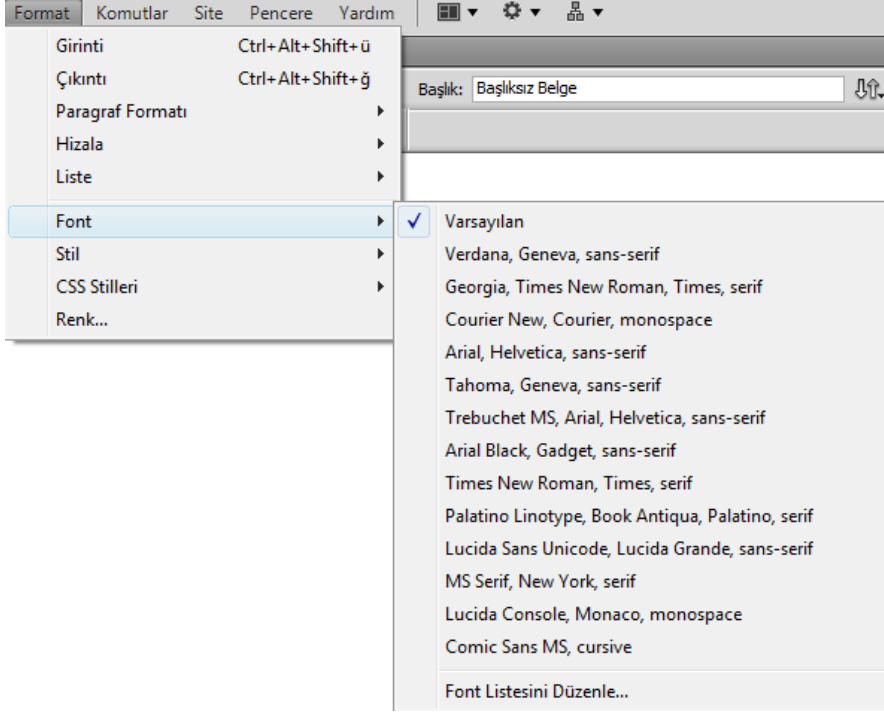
Format Komutlar Site Pencere Yardım

Girinti Ctrl+Alt+Shift+ü
Çıkıntı Ctrl+Alt+Shift+ğ
Paragraf Formatı
Hizala
Liste
Font
Stil
CSS Stilleri
Renk...

Başlık: Başlıksız Belge

✓ Varsayılan
Verdana, Geneva, sans-serif
Georgia, Times New Roman, Times, serif
Courier New, Courier, monospace
Arial, Helvetica, sans-serif
Tahoma, Geneva, sans-serif
Trebuchet MS, Arial, Helvetica, sans-serif
Arial Black, Gadget, sans-serif
Times New Roman, Times, serif
Palatino Linotype, Book Antiqua, Palatino, serif
Lucida Sans Unicode, Lucida Grande, sans-serif
MS Serif, New York, serif
Lucida Console, Monaco, monospace
Comic Sans MS, cursive
Font Listesini Düzenle...